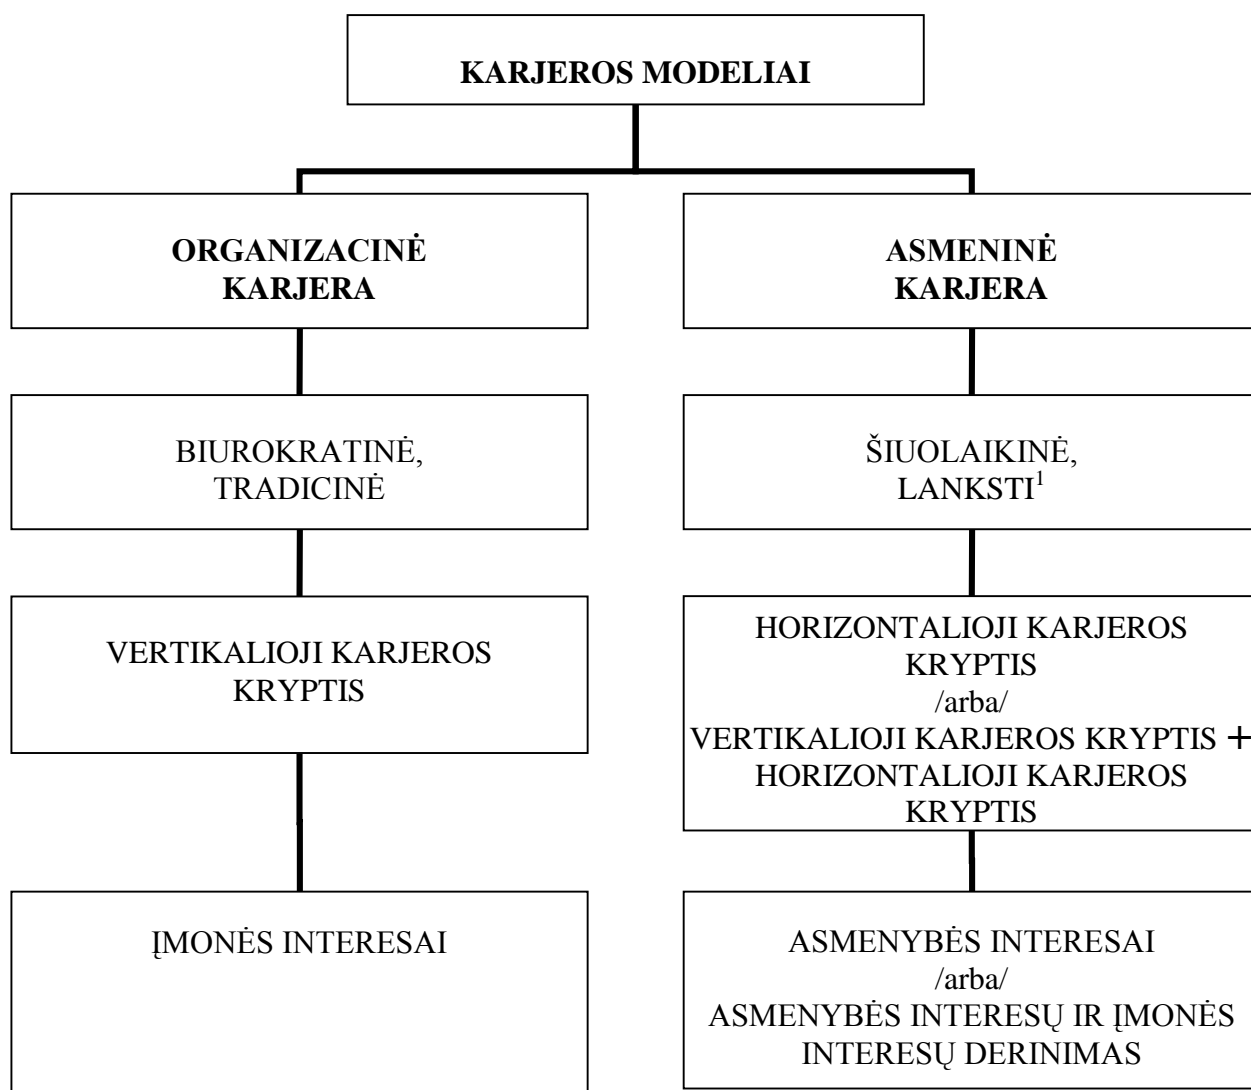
KARJEROS MODELIAI

ORGANIZACINĖ KARJERA

BIUROKRATINĖ, TRADICINĖ

VERTIKALIOJI KARJEROS KRYPTIS

ĮMONĖS INTERESAI

ASMENINĖ KARJERA

ŠIUOLAIKINĖ, LANKSTI$^1$

HORIZONTALIOJI KARJEROS KRYPTIS /arba/ VERTIKALIOJI KARJEROS KRYPTIS + HORIZONTALIOJI KARJEROS KRYPTIS

ASMENYBĖS INTERESAI /arba/ ASMENYBĖS INTERESŲ IR ĮMONĖS INTERESŲ DERINIMAS